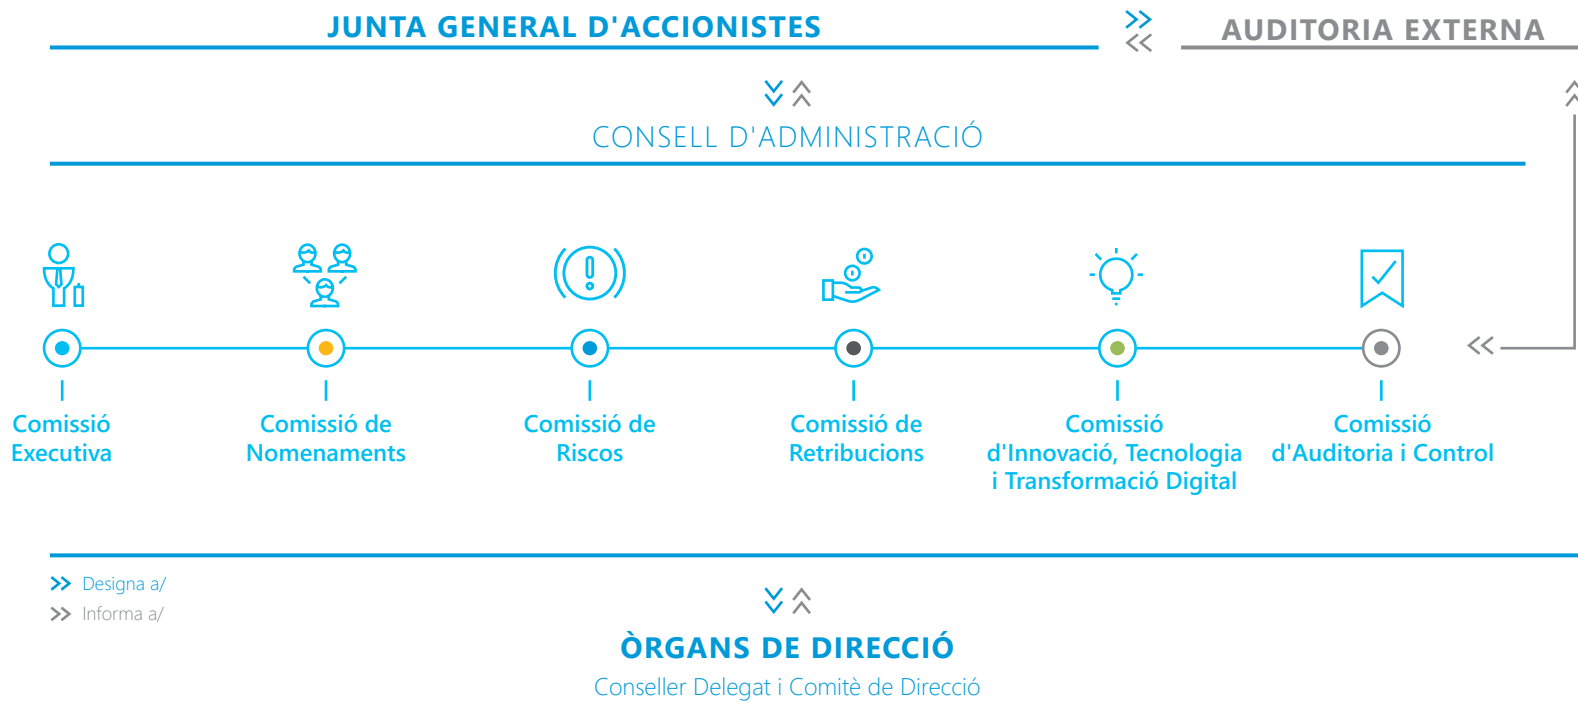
JUNTA GENERAL D'ACCIONISTES

AUDITORIA EXTERNA

CONSELL D'ADMINISTRACIÓ

Comissió Executiva

Comissió de Nomenaments

Comissió de Riscos

Comissió de Retribucions

Comissió d'Innovació, Tecnologia i Transformació Digital

Comissió d'Auditoria i Control

Designa a/
Informa a/

ÒRGANS DE DIRECCIÓ

Conseller Delegat i Comitè de Direcció